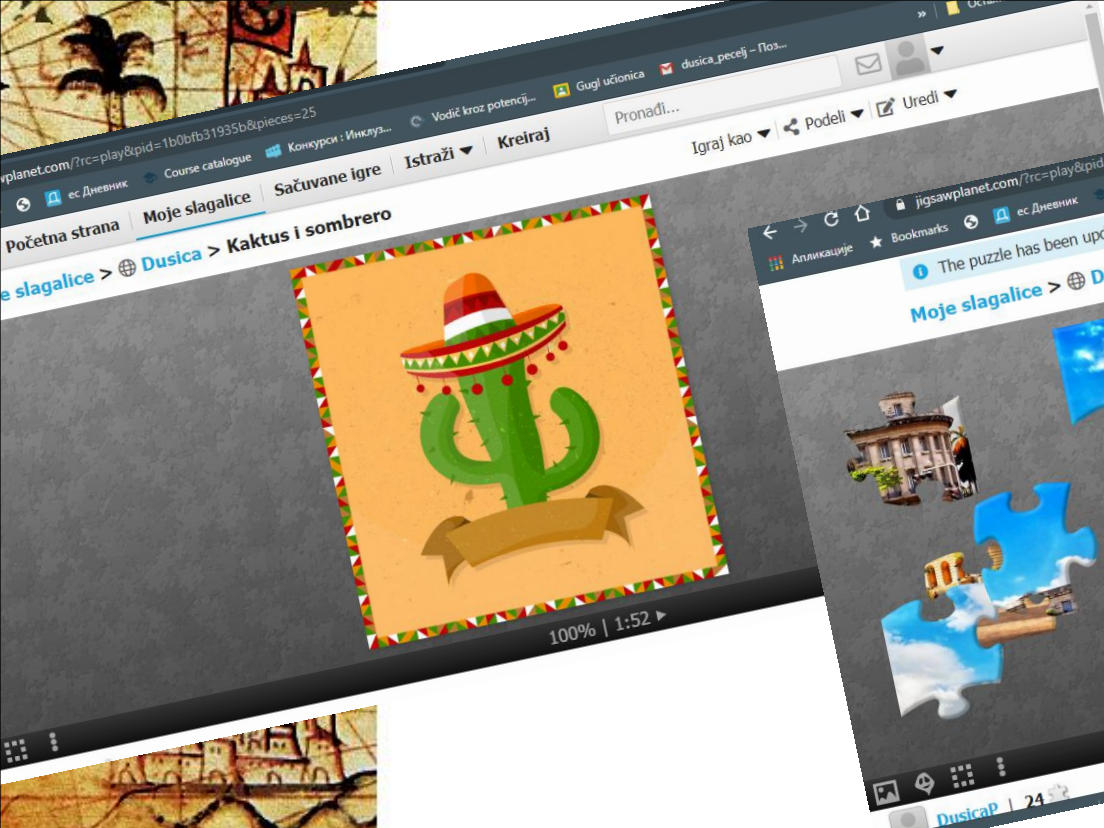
» Оста

wplanet.com/?rc=play&pid=1b0bfb31935b8&pieces=25

ес Дневник Course catalogue Конкурси : Инклуз... Vodič kroz potencij... Gugl učionica dusica_pecelj – Поз...

Pronađi...

Početna strana Moje slagalice Sačuvane igre Istraži Kreiraj

Igraj kao Podeli Uredi

e slagalice > Dusica > Kaktus i sombrero

100% | 1:52

jigsawplanet.com/?rc=play&pid

Апликације Bookmarks ес Дневник

The puzzle has been upd

Moje slagalice > D

DusicaP | 24